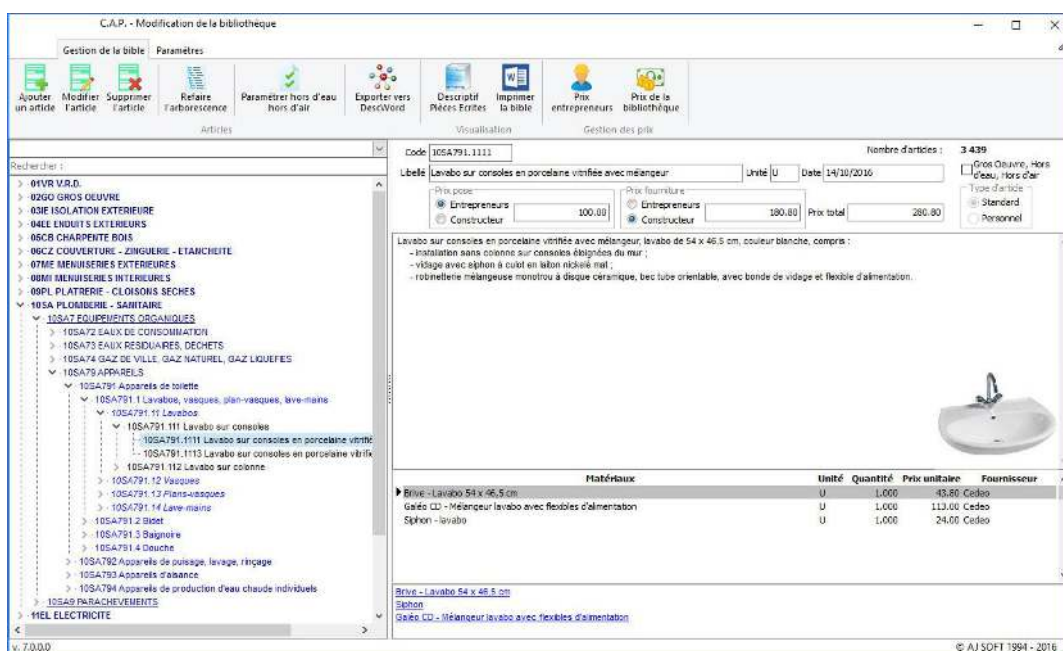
C.A.P. - Modification de la bibliothèque

Gestion de la bible Paramètres

Ajouter un article Modifier l'article Supprimer l'article Refaire l'arborescence Paramétrer hors d'eau hors d'air Exporter vers DescWord Descriptif Pièces Ecrites Imprimer la bible Prix entrepreneurs Prix de la bibliothèque

Articles Visualisation Gestion des prix

Rechercher :

> 01VR V.R.D.
> 02GO GROS OEUVRE
> 03IE ISOLATION EXTERIEURE
> 04EE ENDUITS EXTERIEURS
> 05CB CHARPENTE BOIS
> 06CZ COUVERTURE - ZINGUERIE - ETANCHEITE
> 07ME MENUISERIES EXTERIEURES
> 08MI MENUISERIES INTERIEURES
> 09PL PLATRERIE - CLOISONS SECHES
10SA PLOMBERIE - SANITAIRE
10SA7 EQUIPEMENTS ORGANIQUES
> 10SA72 EAUX DE CONSOMMATION
> 10SA73 EAUX RESIDUAIRES, DECHETS
> 10SA74 GAZ DE VILLE, GAZ NATUREL, GAZ LIQUEFIES
10SA79 APPAREILS
10SA791 Appareils de toilette
10SA791.1 Lavabos, vasques, plan-vasques, lave-mains
10SA791.11 Lavabos
10SA791.111 Lavabo sur consoles
10SA791.1111 Lavabo sur consoles en porcelaine vitrifié
10SA791.1113 Lavabo sur consoles en porcelaine vitrifie
> 10SA791.112 Lavabo sur colonne
> 10SA791.12 Vasques
> 10SA791.13 Plans-vasques
> 10SA791.14 Lave-mains
> 10SA791.2 Bidet
> 10SA791.3 Baignoire
> 10SA791.4 Douche
> 10SA792 Appareils de puisage, lavage, rinçage
> 10SA793 Appareils d'aisance
> 10SA794 Appareils de production d'eau chaude individuels
> 10SA9 PARACHEVEMENTS
> 11EL ELECTRICITE

Code 10SA791.1111 Nombre d'articles : 3 439
Libellé Lavabo sur consoles en porcelaine vitrifiée avec mélangeur Unité U Date 14/10/2016 Gros Oeuvre, Hors d'eau, Hors d'air
Prix pose: Entrepreneurs, Constructeur 100.00 Prix fourniture: Entrepreneurs, Constructeur 180.80 Prix total 280.80 Type d'article: Standard, Personnel

Lavabo sur consoles en porcelaine vitrifiée avec mélangeur, lavabo de 54 x 46.5 cm, couleur blanche, compris :
- installation sans colonne sur consoles éloignées du mur ;
- vidage avec siphon à culot en laiton nickelé mat ;
- robinetterie mélangeuse monotrou à disque céramique, bec tube orientable, avec bonde de vidage et flexible d'alimentation.

| Matériaux | Unité | Quantité | Prix unitaire | Fournisseur |
|---|---|---|---|---|
| Brive - Lavabo 54 x 46.5 cm | U | 1.000 | 43.80 | Cedeo |
| Galéo CD - Mélangeur lavabo avec flexibles d'alimentation | U | 1.000 | 113.00 | Cedeo |
| Siphon - lavabo | U | 1.000 | 24.00 | Cedeo |

Brive - Lavabo 54 x 46.5 cm
Siphon
Galéo CD - Mélangeur lavabo avec flexibles d'alimentation

v. 7.0.0.0 © AJ SOFT 1994 - 2016